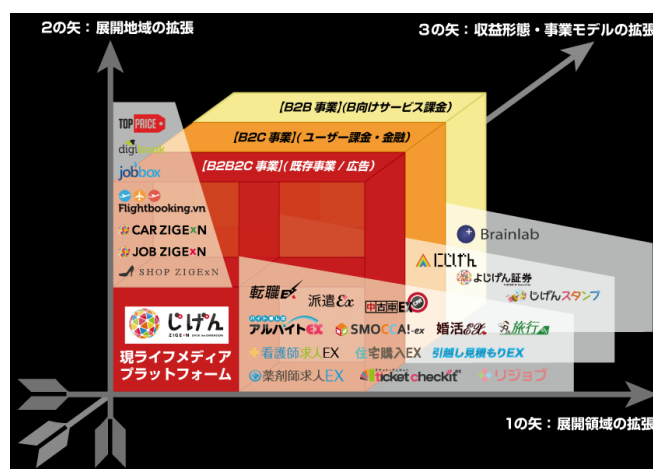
2の矢：展開地域の拡張

3の矢：収益形態・事業モデルの拡張

【B2B 事業】(B向けサービス課金)

【B2C 事業】(ユーザー課金・金融)

【B2B2C 事業】(既存事業 / 広告)

TOP PRICE

digibook

jobbox

Flightbooking.vn

CAR ZIGExN

JOB ZIGExN

SHOP ZIGExN

じげん

ZIGExN

現ライフメディアプラットフォーム

転職EX

派遣Ex

中古車EX

アルバイトEX

SMOCCA!-ex

婚活EX

旅行EX

看護師求人EX

住宅購入EX

引越し見積もりEX

薬剤師求人EX

ticket checkit

リジョブ

Brainlab

にじげん

よじげん証券

じげんスタンプ

1の矢：展開領域の拡張